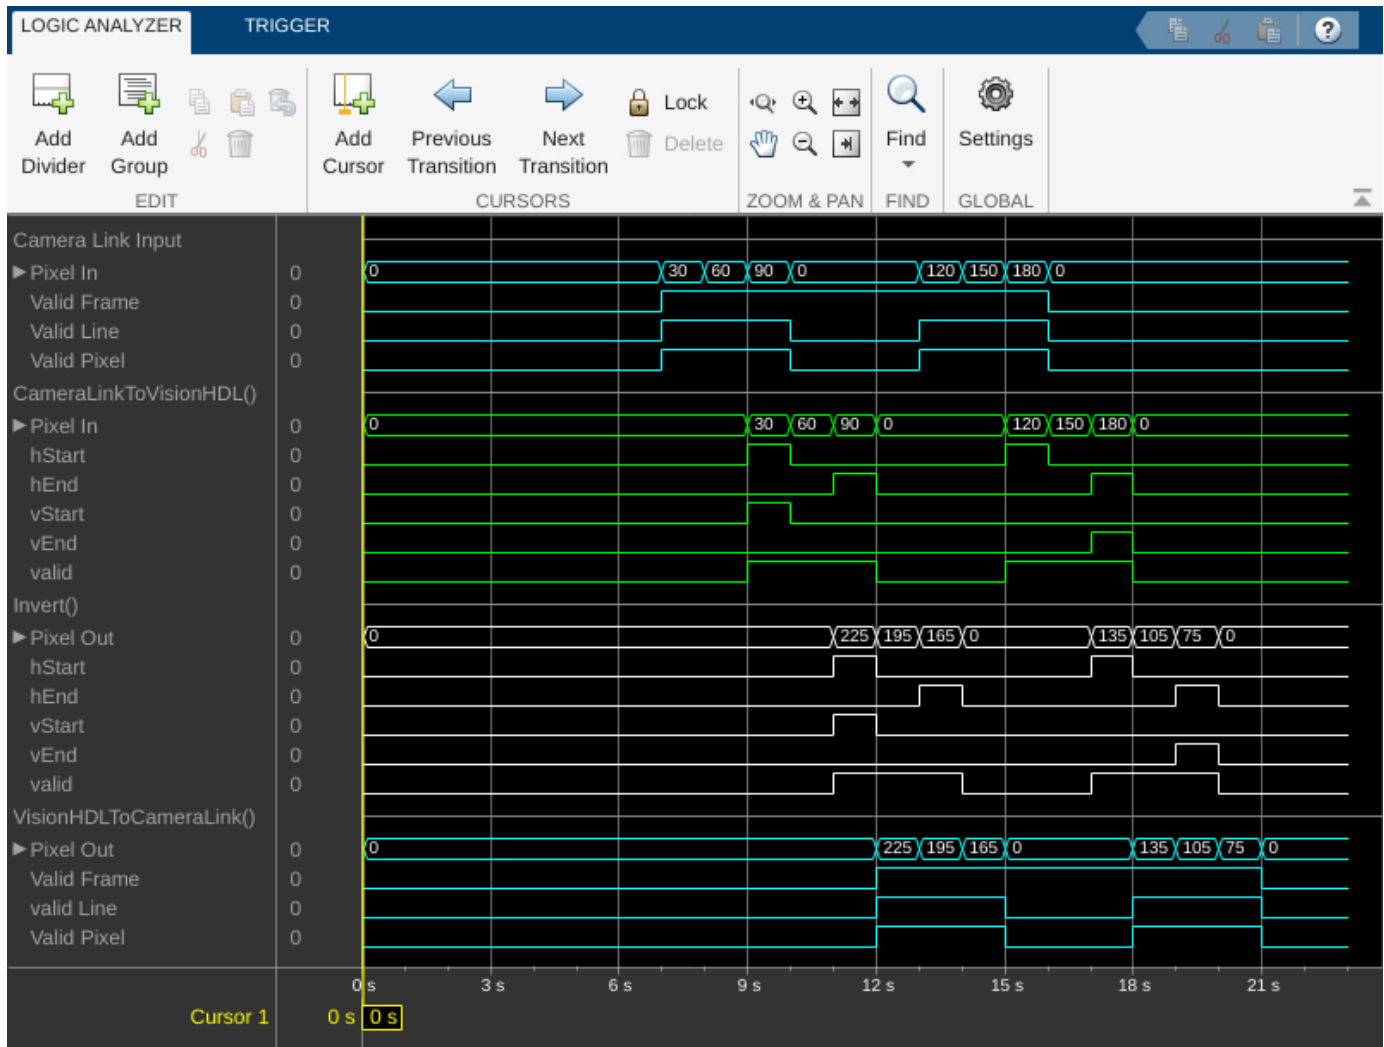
LOGIC ANALYZER TRIGGER

Add Divider Add Group
EDIT

Add Cursor Previous Transition Next Transition Lock Delete
CURSORS

ZOOM & PAN

Find
FIND

Settings
GLOBAL

Camera Link Input
▶ Pixel In 0
Valid Frame 0
Valid Line 0
Valid Pixel 0
CameraLinkToVisionHDL()
▶ Pixel In 0
hStart 0
hEnd 0
vStart 0
vEnd 0
valid 0
Invert()
▶ Pixel Out 0
hStart 0
hEnd 0
vStart 0
vEnd 0
valid 0
VisionHDLToCameraLink()
▶ Pixel Out 0
Valid Frame 0
valid Line 0
Valid Pixel 0

0 30 60 90 0 120 150 180 0
0 30 60 90 0 120 150 180 0
0 225 195 165 0 135 105 75 0
0 225 195 165 0 135 105 75 0

0 s 3 s 6 s 9 s 12 s 15 s 18 s 21 s

Cursor 1 0 s 0 s